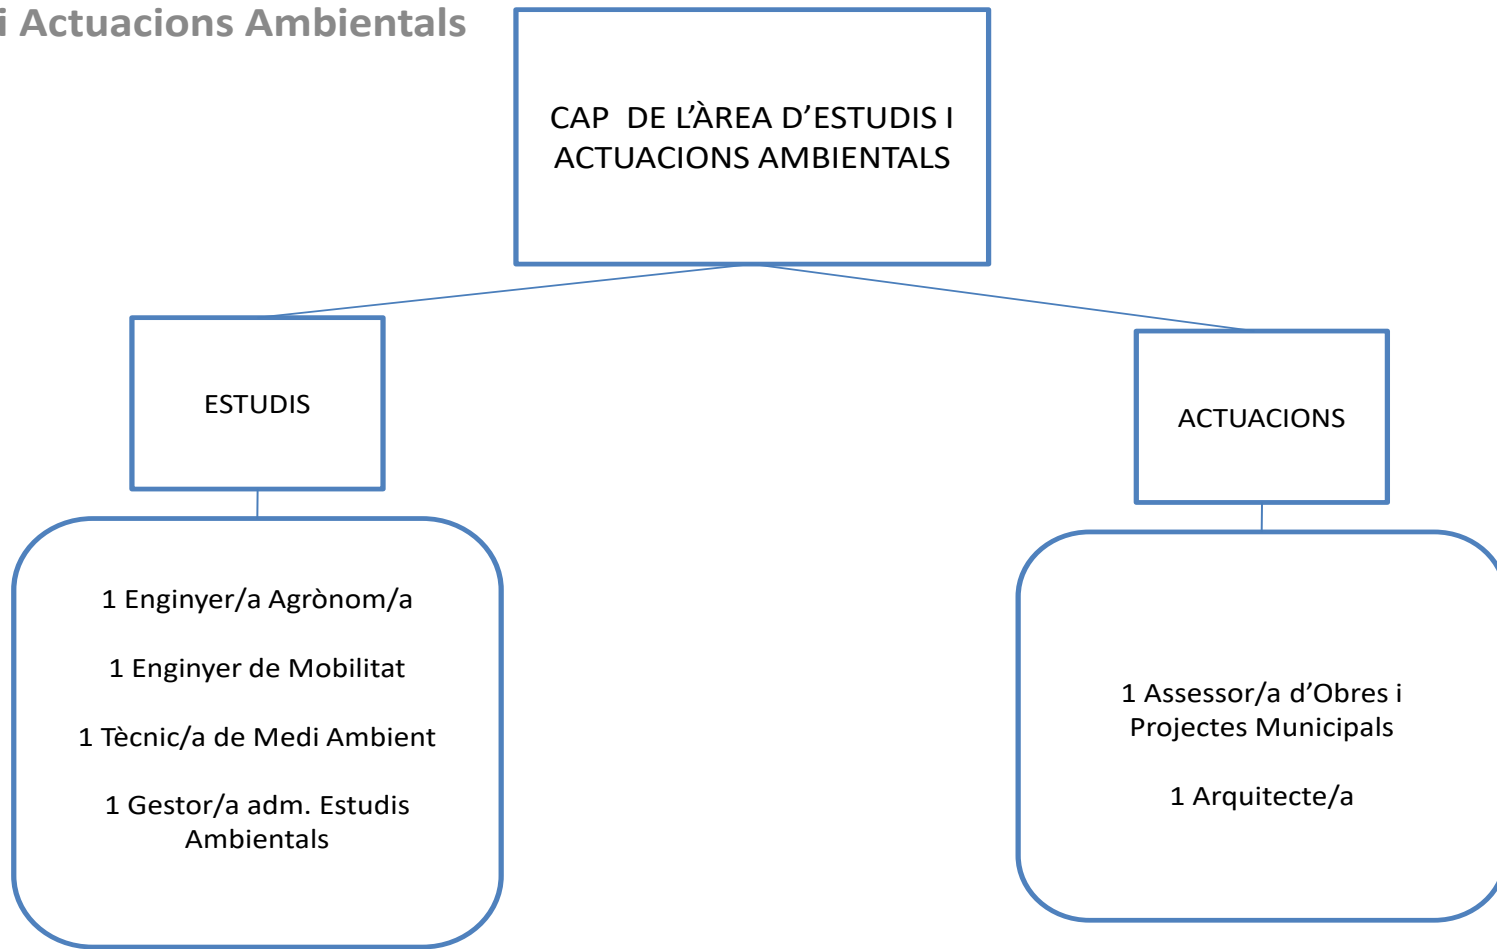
i Actuacions Ambientals

CAP DE L'ÀREA D'ESTUDIS I ACTUACIONS AMBIENTALS

ESTUDIS

ACTUACIONS

1 Enginyer/a Agrònom/a

1 Enginyer de Mobilitat

1 Tècnic/a de Medi Ambient

1 Gestor/a adm. Estudis Ambientals

1 Assessor/a d'Obres i Projectes Municipals

1 Arquitecte/a